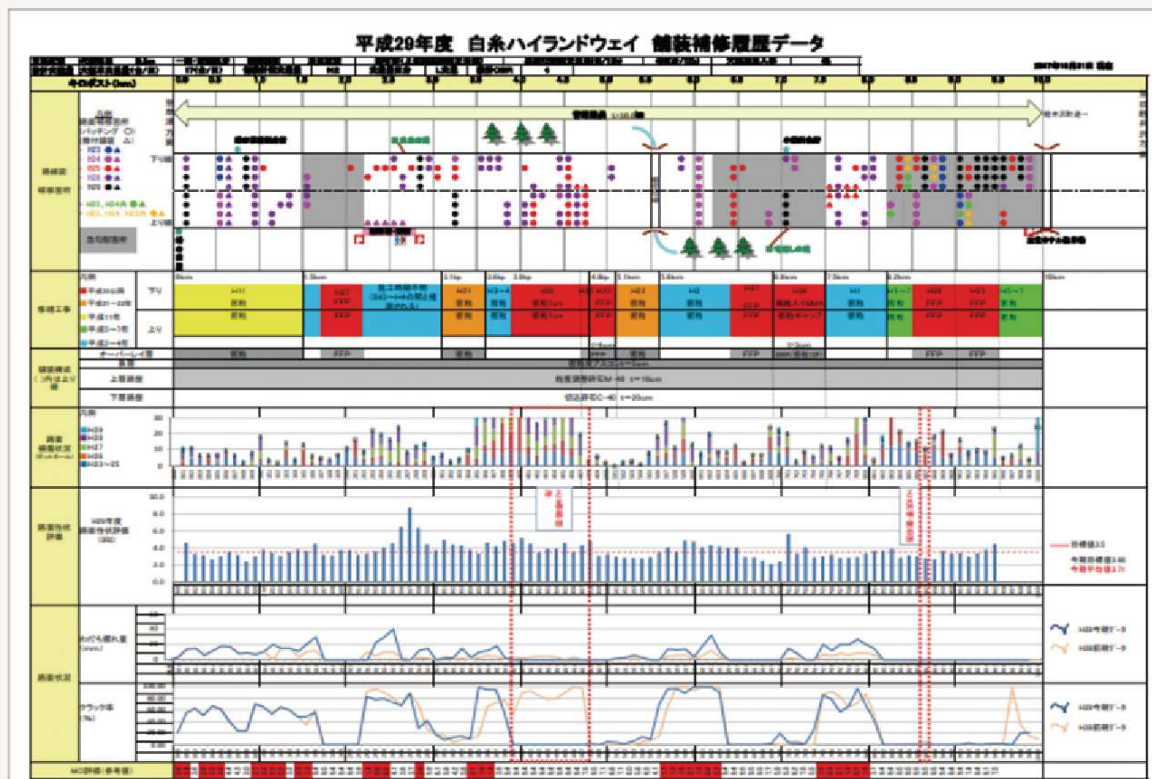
平成29年度 白糸ハイランドウェイ 舗装補修履歴データ

キロポスト(km)

0.0 0.5 1.0 1.5 2.0 2.5 3.0 3.5 4.0 4.5 5.0 5.5 6.0 6.5 7.0 7.5 8.0 8.5 9.0 9.5 10.0

路線図 補修箇所

凡例
パッチング ○
H23 ●▲
H24 ●▲
H25 ●▲
H26 ●▲
H28 ●▲

下り線
上り線

補修工事

凡例
平成23以前
H11
H23
H24

下り
上り

FFP
切削
オーバーレイ等

舗装構成
表層
上層路盤
下層路盤

粒度調整砕石M-40 t=15cm
切込砕石C-40 t=20cm

凡例
H29
H28
H27
H26
H23~25

路面補修状況

0 10 20 30

路面性状評価

H29年度 路面性状評価 (MCI)

0.0 2.0 4.0 6.0 8.0 10.0

目標値3.5

路面状況

わだち掘れ量 (mm)

H29今期データ
H28前期データ

ひび割れ率 (%)

H29今期データ
H28前期データ

MCI評価(参考値)